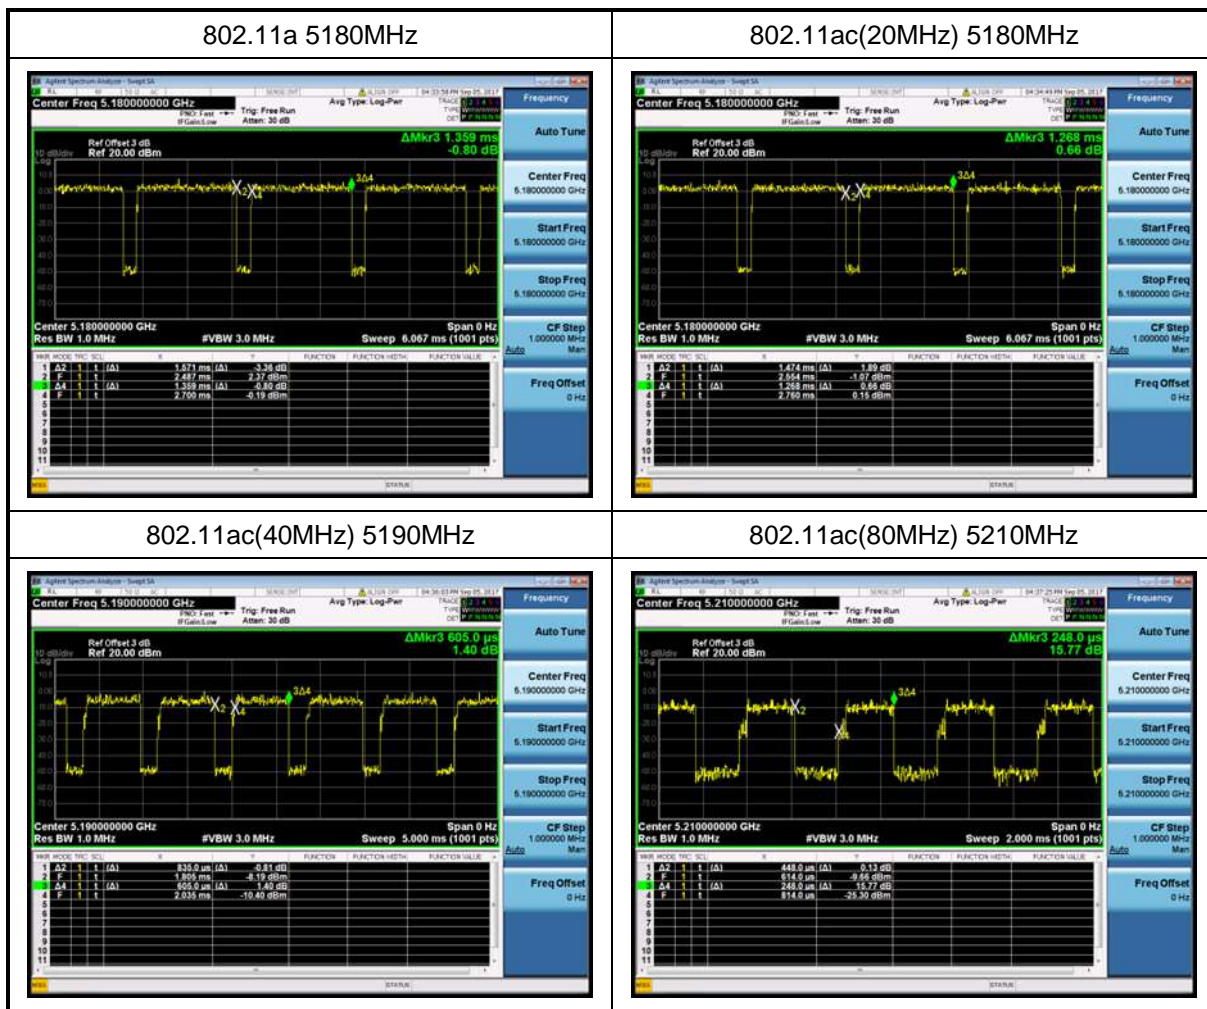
| 802.11a 5180MHz | 802.11ac(20MHz) 5180MHz |
|---|---|
| Agilent Spectrum Analyzer - Swept SA<br>Center Freq 5.180000000 GHz<br>PNO: Fast IFGain:Low<br>Trig: Free Run<br>Atten: 30 dB<br>Avg Type: Log-Pwr<br>Frequency<br>Ref Offset 3 dB<br>10 dB/div Ref 20.00 dBm<br>ΔMkr3 1.359 ms<br>-0.80 dB<br>Auto Tune<br>Center Freq 5.180000000 GHz<br>Start Freq 5.180000000 GHz<br>Stop Freq 5.180000000 GHz<br>Center 5.180000000 GHz<br>Res BW 1.0 MHz<br>#VBW 3.0 MHz<br>Span 0 Hz<br>Sweep 6.067 ms (1001 pts)<br>CF Step 1.000000 MHz Auto Man<br>Freq Offset 0 Hz<br>1 Δ2 1 t (Δ) 1.571 ms (Δ) -3.36 dB<br>2 F 1 t 2.487 ms 2.37 dBm<br>3 Δ4 1 t (Δ) 1.359 ms (Δ) -0.80 dB<br>4 F 1 t 2.700 ms -0.19 dBm<br>STATUS | Agilent Spectrum Analyzer - Swept SA<br>Center Freq 5.180000000 GHz<br>PNO: Fast IFGain:Low<br>Trig: Free Run<br>Atten: 30 dB<br>Avg Type: Log-Pwr<br>Frequency<br>Ref Offset 3 dB<br>10 dB/div Ref 20.00 dBm<br>ΔMkr3 1.268 ms<br>0.66 dB<br>Auto Tune<br>Center Freq 5.180000000 GHz<br>Start Freq 5.180000000 GHz<br>Stop Freq 5.180000000 GHz<br>Center 5.180000000 GHz<br>Res BW 1.0 MHz<br>#VBW 3.0 MHz<br>Span 0 Hz<br>Sweep 6.067 ms (1001 pts)<br>CF Step 1.000000 MHz Auto Man<br>Freq Offset 0 Hz<br>1 Δ2 1 t (Δ) 1.474 ms (Δ) 1.89 dB<br>2 F 1 t 2.554 ms -1.07 dBm<br>3 Δ4 1 t (Δ) 1.268 ms (Δ) 0.66 dB<br>4 F 1 t 2.760 ms 0.15 dBm<br>STATUS |
| 802.11ac(40MHz) 5190MHz | 802.11ac(80MHz) 5210MHz |
| Agilent Spectrum Analyzer - Swept SA<br>Center Freq 5.190000000 GHz<br>PNO: Fast IFGain:Low<br>Trig: Free Run<br>Atten: 30 dB<br>Avg Type: Log-Pwr<br>Frequency<br>Ref Offset 3 dB<br>10 dB/div Ref 20.00 dBm<br>ΔMkr3 605.0 µs<br>1.40 dB<br>Auto Tune<br>Center Freq 5.190000000 GHz<br>Start Freq 5.190000000 GHz<br>Stop Freq 5.190000000 GHz<br>Center 5.190000000 GHz<br>Res BW 1.0 MHz<br>#VBW 3.0 MHz<br>Span 0 Hz<br>Sweep 5.000 ms (1001 pts)<br>CF Step 1.000000 MHz Auto Man<br>Freq Offset 0 Hz<br>1 Δ2 1 t (Δ) 835.0 µs (Δ) -0.81 dB<br>2 F 1 t 1.805 ms -8.19 dBm<br>3 Δ4 1 t (Δ) 605.0 µs (Δ) 1.40 dB<br>4 F 1 t 2.035 ms -10.40 dBm<br>STATUS | Agilent Spectrum Analyzer - Swept SA<br>Center Freq 5.210000000 GHz<br>PNO: Fast IFGain:Low<br>Trig: Free Run<br>Atten: 30 dB<br>Avg Type: Log-Pwr<br>Frequency<br>Ref Offset 3 dB<br>10 dB/div Ref 20.00 dBm<br>ΔMkr3 248.0 µs<br>15.77 dB<br>Auto Tune<br>Center Freq 5.210000000 GHz<br>Start Freq 5.210000000 GHz<br>Stop Freq 5.210000000 GHz<br>Center 5.210000000 GHz<br>Res BW 1.0 MHz<br>#VBW 3.0 MHz<br>Span 0 Hz<br>Sweep 2.000 ms (1001 pts)<br>CF Step 1.000000 MHz Auto Man<br>Freq Offset 0 Hz<br>1 Δ2 1 t (Δ) 448.0 µs (Δ) 0.13 dB<br>2 F 1 t 614.0 µs -9.66 dBm<br>3 Δ4 1 t (Δ) 248.0 µs (Δ) 15.77 dB<br>4 F 1 t 814.0 µs -25.30 dBm<br>STATUS |